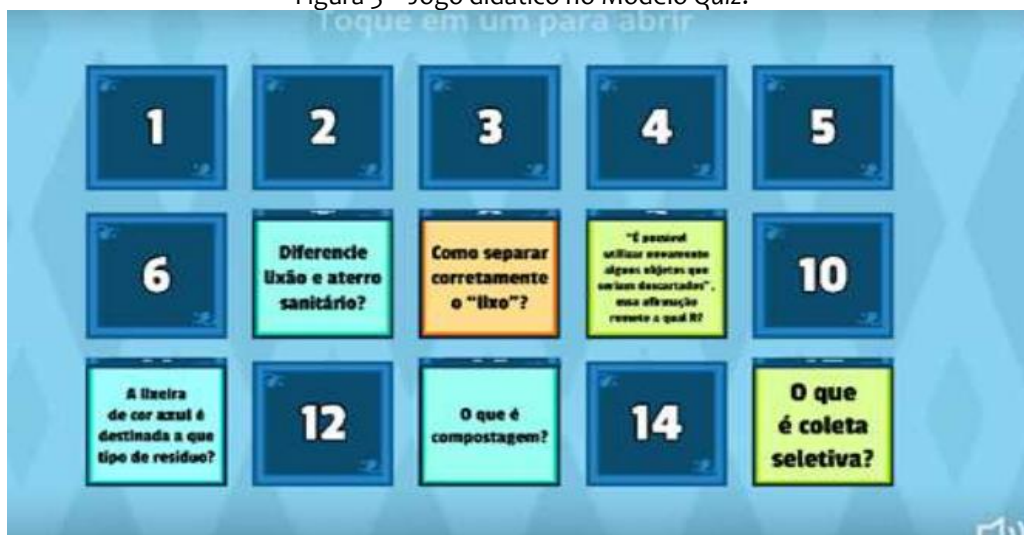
Figura 5 - Jogo didático no Modelo Quiz.

Toque em um para abrir

1

2

3

4

5

6

Diferencie lixão e aterro sanitário?

Como separar corretamente o "lixo"?

"É possível utilizar novamente alguns objetos que seriam descartados", essa afirmação remete a qual R?

10

A lixeira de cor azul é destinada a que tipo de resíduo?

12

O que é compostagem?

14

O que é coleta seletiva?